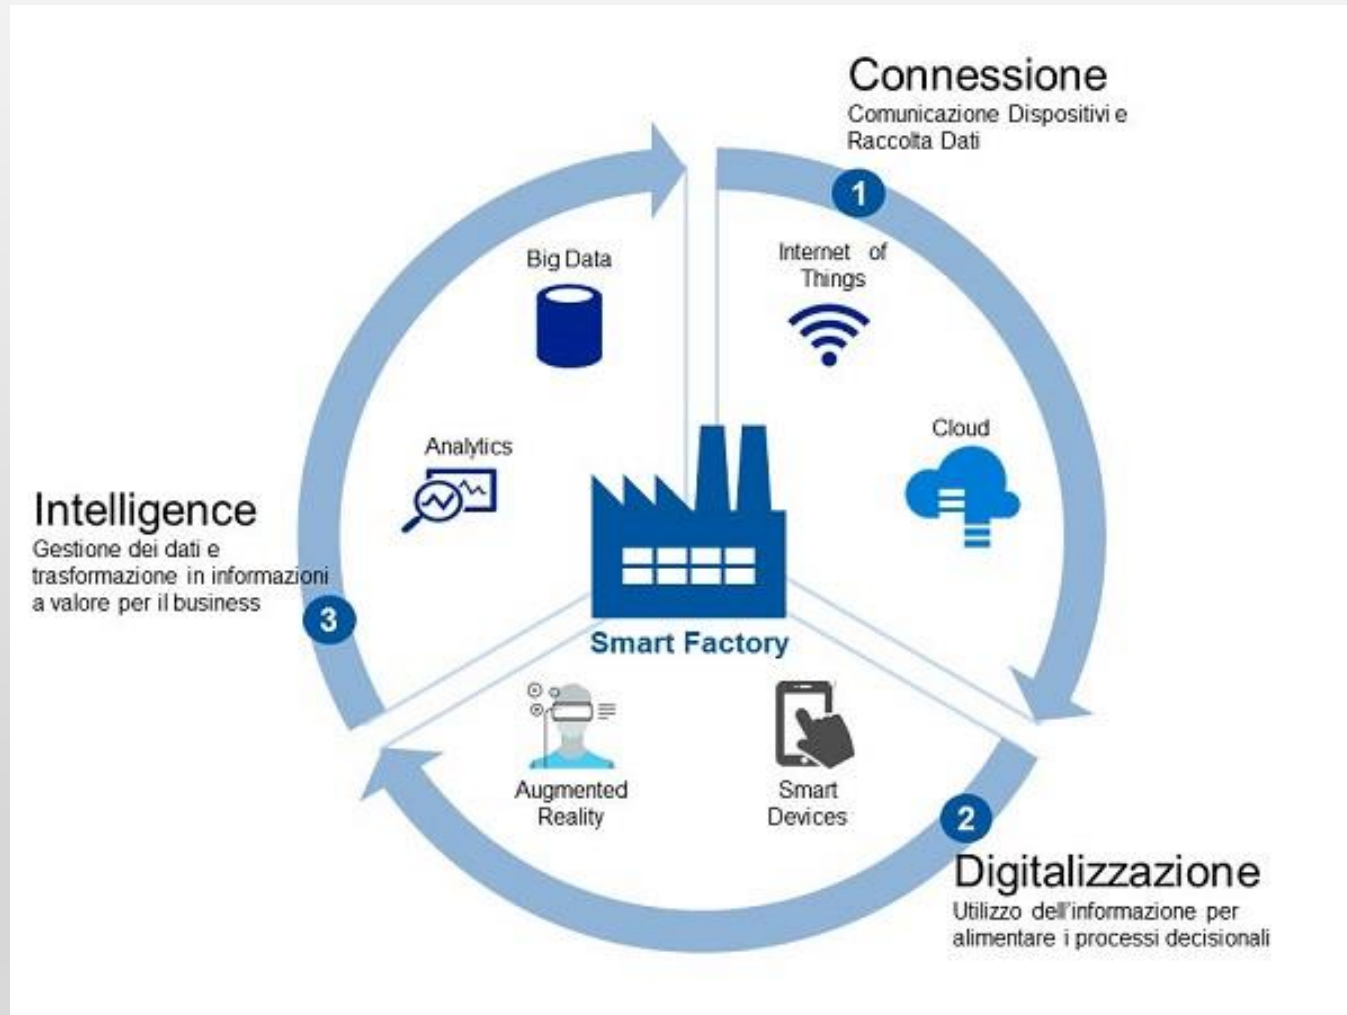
Connessione
Comunicazione Dispositivi e Raccolta Dati

1

Big Data

Internet of Things

Cloud

Analytics

Intelligence
Gestione dei dati e trasformazione in informazioni a valore per il business

3

Smart Factory

Augmented Reality

Smart Devices

2

Digitalizzazione
Utilizzo dell'informazione per alimentare i processi decisionali